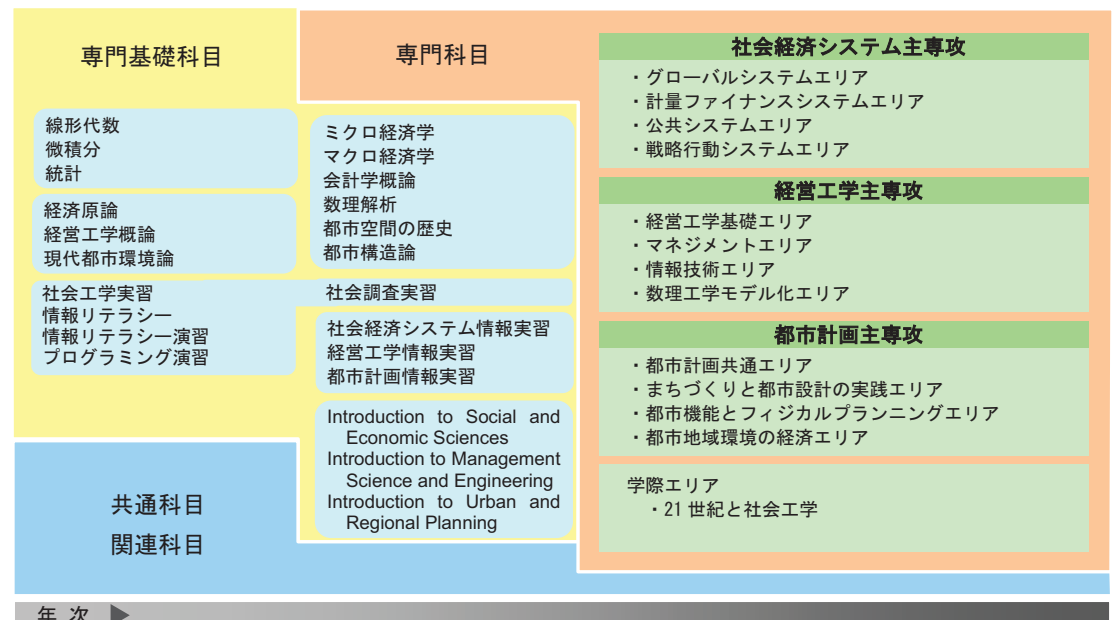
専門基礎科目

専門科目

社会経済システム主専攻
・グローバルシステムエリア
・計量ファイナンスシステムエリア
・公共システムエリア
・戦略行動システムエリア

線形代数
微積分
統計

ミクロ経済学
マクロ経済学
会計学概論
数理解析
都市空間の歴史
都市構造論

経営工学主専攻
・経営工学基礎エリア
・マネジメントエリア
・情報技術エリア
・数理工学モデル化エリア

経済原論
経営工学概論
現代都市環境論

社会工学実習
情報リテラシー
情報リテラシー演習
プログラミング演習

社会調査実習

社会経済システム情報実習
経営工学情報実習
都市計画情報実習

都市計画主専攻
・都市計画共通エリア
・まちづくりと都市設計の実践エリア
・都市機能とフィジカルプランニングエリア
・都市地域環境の経済エリア

Introduction to Social and Economic Sciences
Introduction to Management Science and Engineering
Introduction to Urban and Regional Planning

学際エリア
・21 世紀と社会工学

共通科目
関連科目

年 次 ▶